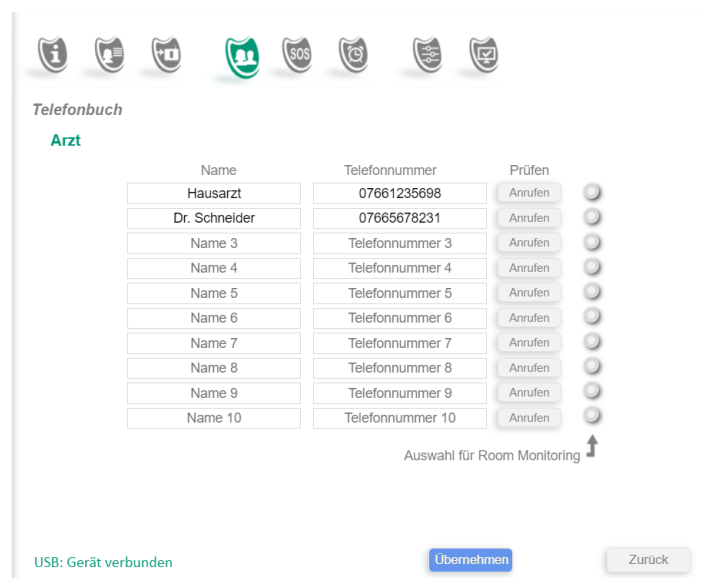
SOS

Telefonbuch

Arzt

| Name | Telefonnummer | Prüfen |
|---|---|---|
| Hausarzt | 07661235698 | Anrufen |
| Dr. Schneider | 07665678231 | Anrufen |
| Name 3 | Telefonnummer 3 | Anrufen |
| Name 4 | Telefonnummer 4 | Anrufen |
| Name 5 | Telefonnummer 5 | Anrufen |
| Name 6 | Telefonnummer 6 | Anrufen |
| Name 7 | Telefonnummer 7 | Anrufen |
| Name 8 | Telefonnummer 8 | Anrufen |
| Name 9 | Telefonnummer 9 | Anrufen |
| Name 10 | Telefonnummer 10 | Anrufen |

Auswahl für Room Monitoring

USB: Gerät verbunden

Übernehmen

Zurück